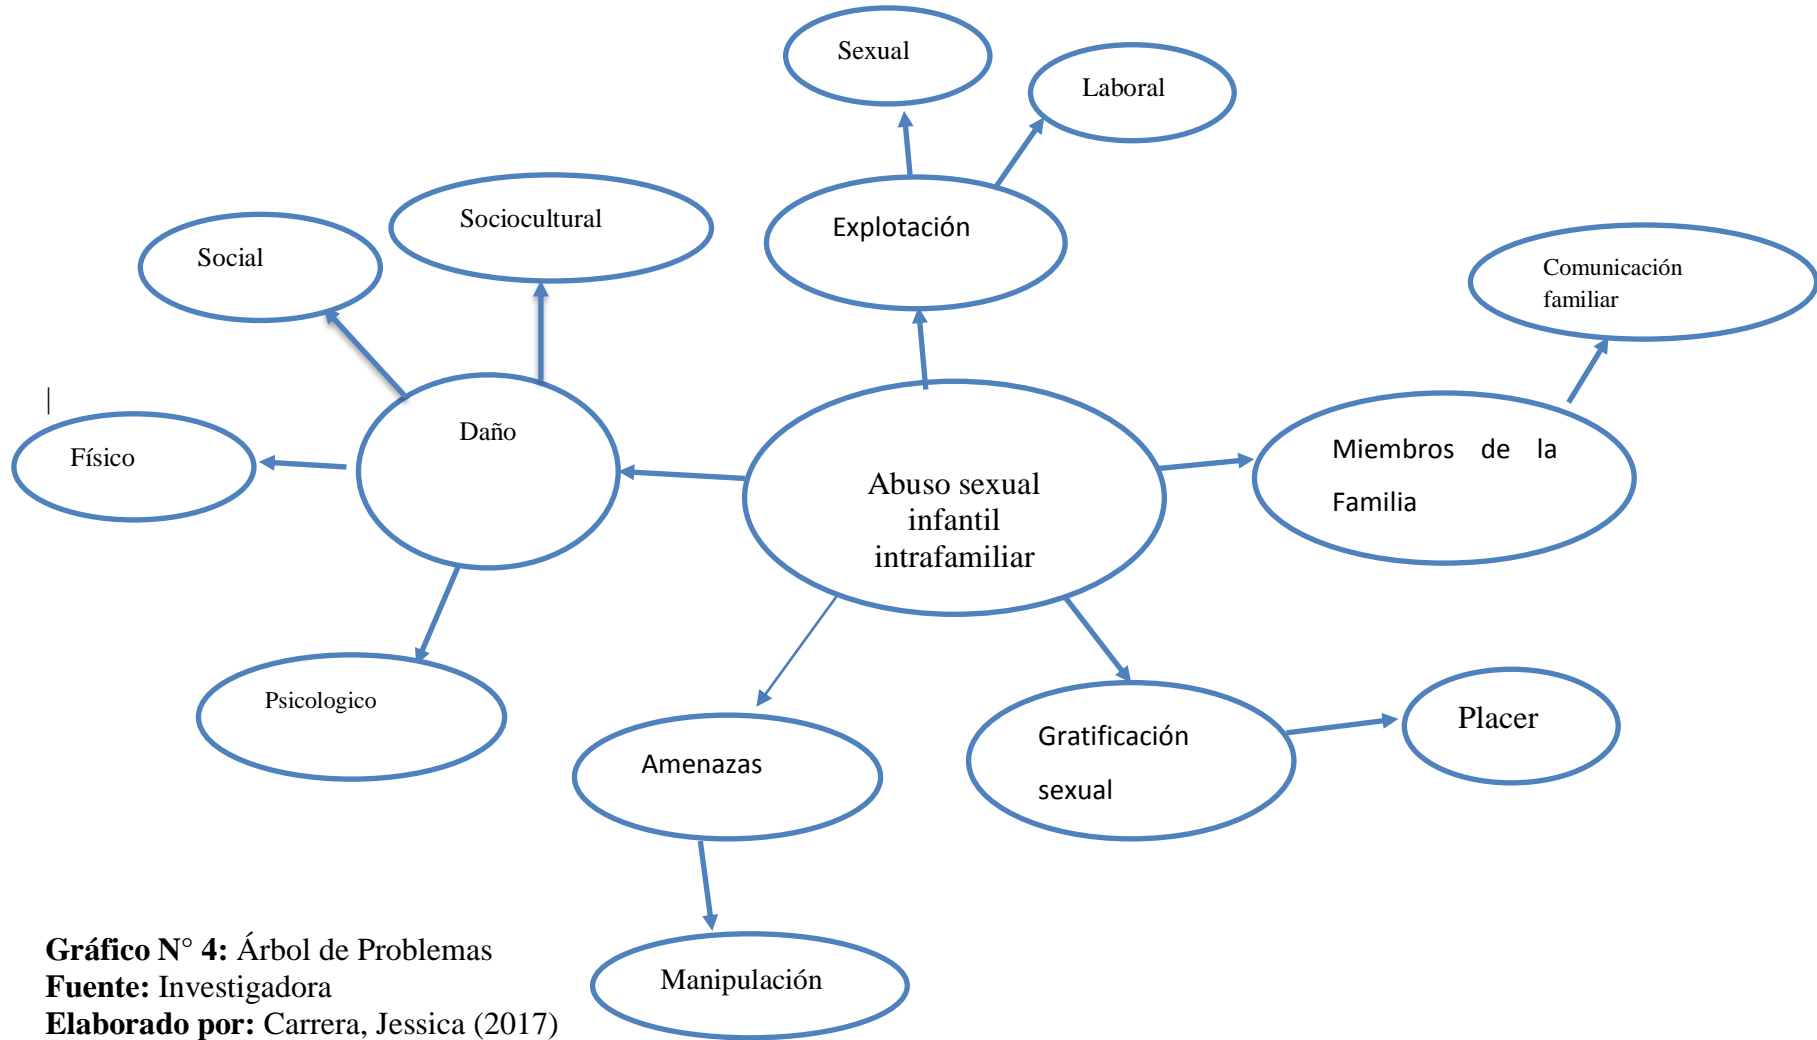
Sexual

Laboral

Sociocultural

Explotación

Social

Comunicación familiar

Daño

Físico

Abuso sexual infantil intrafamiliar

Miembros de la Familia

Psicologico

Amenazas

Gratificación sexual

Placer

Manipulación

**Gráfico N° 4:** Árbol de Problemas
**Fuente:** Investigadora
**Elaborado por:** Carrera, Jessica (2017)